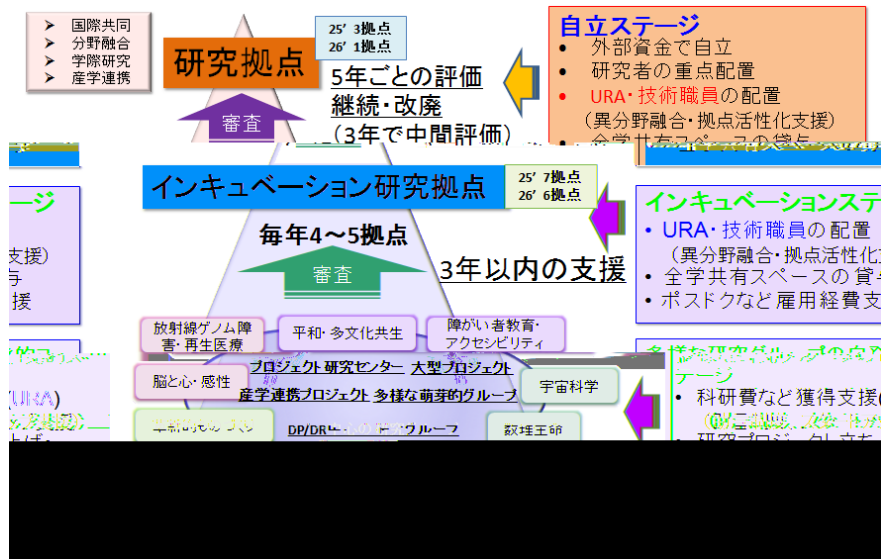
➤ 国際共同
➤ 分野融合
➤ 学際研究
➤ 産学連携

研究拠点

25' 3拠点
26' 1拠点

5年ごとの評価
継続・改廃
（3年で中間評価）

審査

自立ステージ
• 外部資金で自立
• 研究者の重点配置
• URA・技術職員の配置
（異分野融合・拠点活性化支援）
• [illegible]

インキュベーション研究拠点

25' 7拠点
26' 6拠点

インキュベーションステ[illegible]
• URA・技術職員の配置
（異分野融合・拠点活性化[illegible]
• 全学共有スペースの貸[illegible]
• ポスドクなど雇用経費支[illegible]

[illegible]ージ
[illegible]支援）
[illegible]与
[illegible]援

毎年4～5拠点

審査

3年以内の支援

放射線ゲノム障害・再生医療

平和・多文化共生

障がい者教育・アクセシビリティ

脳と心・感性

プロジェクト研究センター 大型プロジェクト
産学連携プロジェクト 多様な萌芽的グループ

宇宙科学

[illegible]

DP/DR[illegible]グループ

数理王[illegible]

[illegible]（URA）
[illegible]

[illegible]
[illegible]ージ
• 科研費など獲得支援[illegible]
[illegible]
• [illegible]